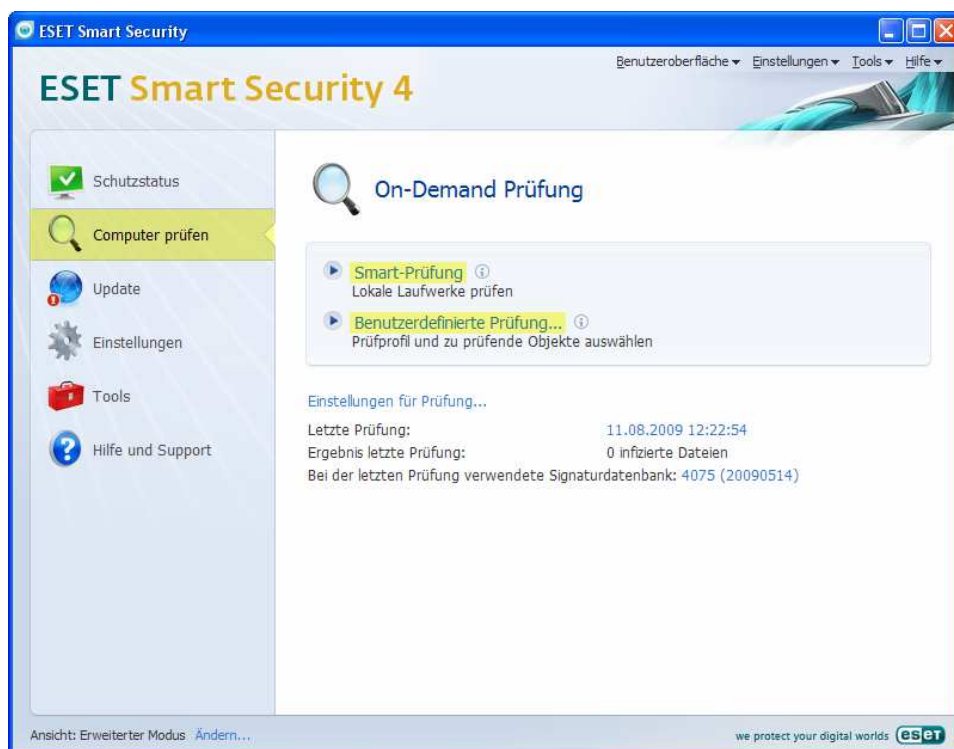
ESET Smart Security

Benutzeroberfläche ▾ Einstellungen ▾ Tools ▾ Hilfe ▾

ESET Smart Security 4

Schutzstatus
Computer prüfen
Update
Einstellungen
Tools
Hilfe und Support

On-Demand Prüfung

Smart-Prüfung
Lokale Laufwerke prüfen

Benutzerdefinierte Prüfung...
Prüfprofil und zu prüfende Objekte auswählen

Einstellungen für Prüfung...

Letzte Prüfung: 11.08.2009 12:22:54
Ergebnis letzte Prüfung: 0 infizierte Dateien
Bei der letzten Prüfung verwendete Signaturdatenbank: 4075 (20090514)

Ansicht: Erweiterter Modus Ändern...

we protect your digital worlds eset